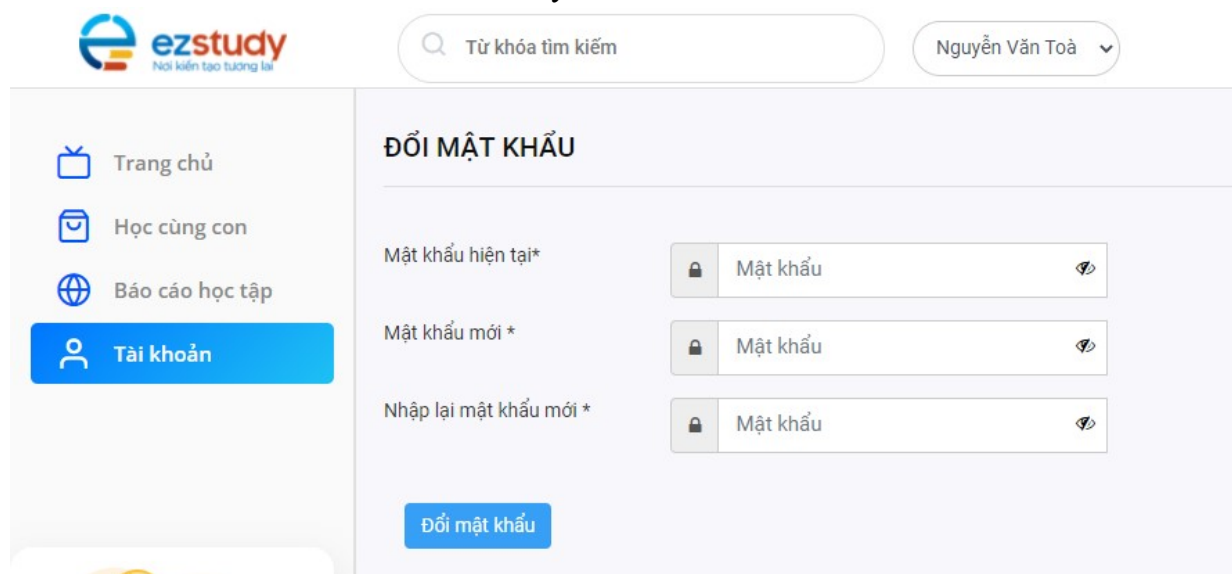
ezstudy
Nơi kiến tạo tương lai

Từ khóa tìm kiếm

Nguyễn Văn Toà

Trang chủ

Học cùng con

Báo cáo học tập

Tài khoản

ĐỔI MẬT KHẨU

Mật khẩu hiện tại*
Mật khẩu

Mật khẩu mới *
Mật khẩu

Nhập lại mật khẩu mới *
Mật khẩu

Đổi mật khẩu